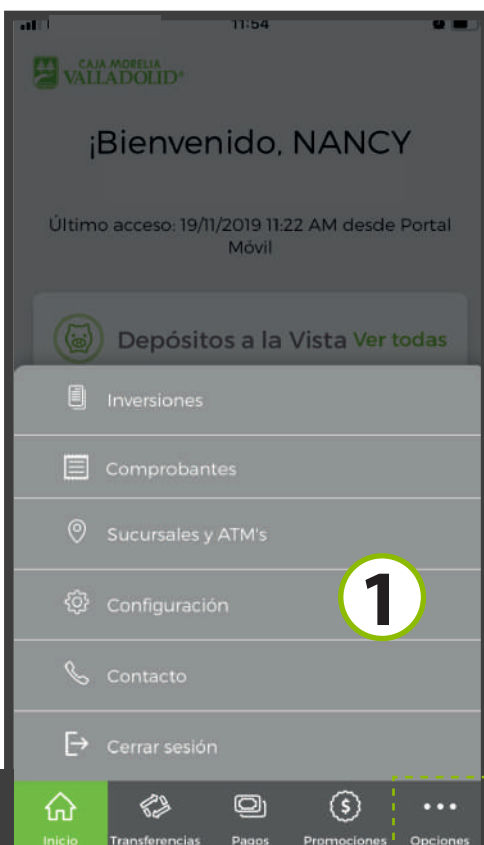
11:54

CAJA MORELIA VALLADOLID

¡Bienvenido, NANCY

Último acceso: 19/11/2019 11:22 AM desde Portal Móvil

Depósitos a la Vista Ver todas

Inversiones

Comprobantes

Sucursales y ATM's

Configuración

Contacto

Cerrar sesión

1

Inicio Transferencias Pagos Promociones Opciones